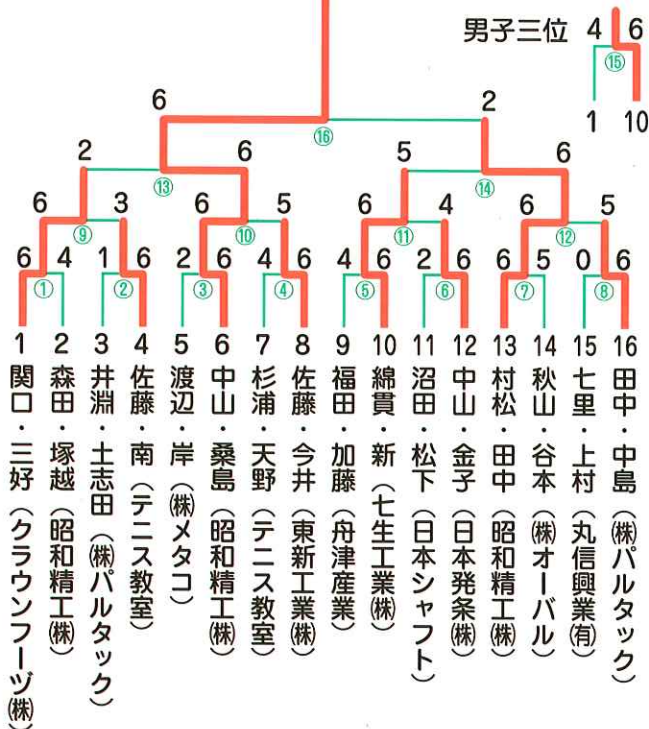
男子三位 4 6
⑮
1 10

6 2
⑯
2 6 5 6
⑬ ⑭
6 3 6 5 6 4 6 5
⑨ ⑩ ⑪ ⑫
6 4 1 6 2 6 4 6 4 6 2 6 6 5 0 6
① ② ③ ④ ⑤ ⑥ ⑦ ⑧

1 関口・三好（クラウンフーヅ㈱）
2 森田・塚越（昭和精工㈱）
3 井渕・土志田（㈱パルタック）
4 佐藤・南（テニス教室）
5 渡辺・岸（㈱メタコ）
6 中山・桑島（昭和精工㈱）
7 杉浦・天野（テニス教室）
8 佐藤・今井（東新工業㈱）
9 福田・加藤（舟津産業）
10 綿貫・新（七生工業㈱）
11 沼田・松下（日本シャフト）
12 中山・金子（日本発条㈱）
13 村松・田中（昭和精工㈱）
14 秋山・谷本（㈱オーバル）
15 七里・上村（丸信興業㈲）
16 田中・中島（㈱パルタック）